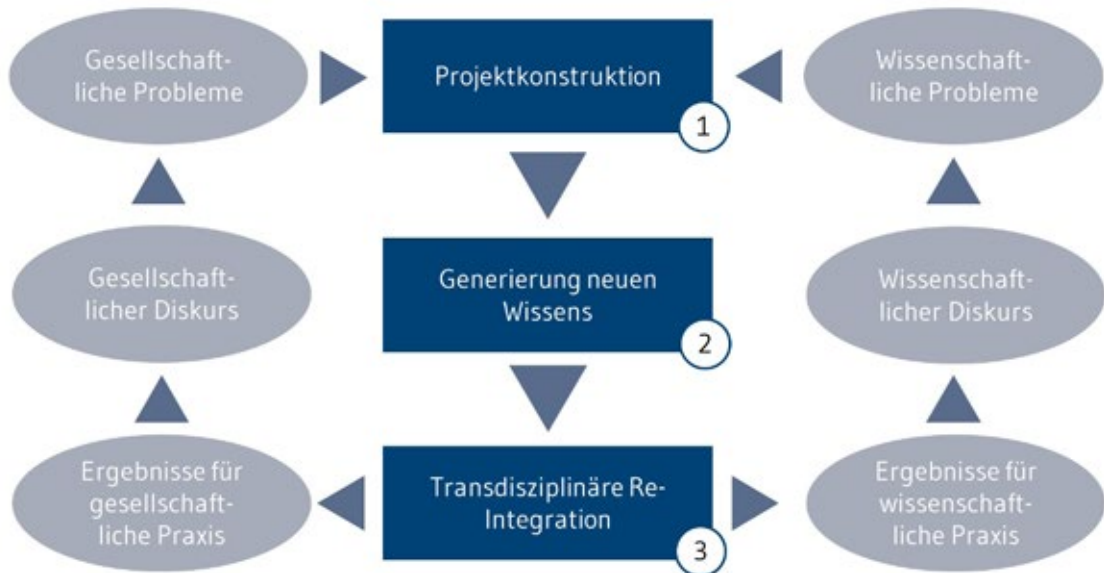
Gesellschaftliche Probleme

Projektkonstruktion

1

Wissenschaftliche Probleme

Gesellschaftlicher Diskurs

Generierung neuen Wissens

2

Wissenschaftlicher Diskurs

Ergebnisse für gesellschaftliche Praxis

Transdisziplinäre Re-Integration

3

Ergebnisse für wissenschaftliche Praxis